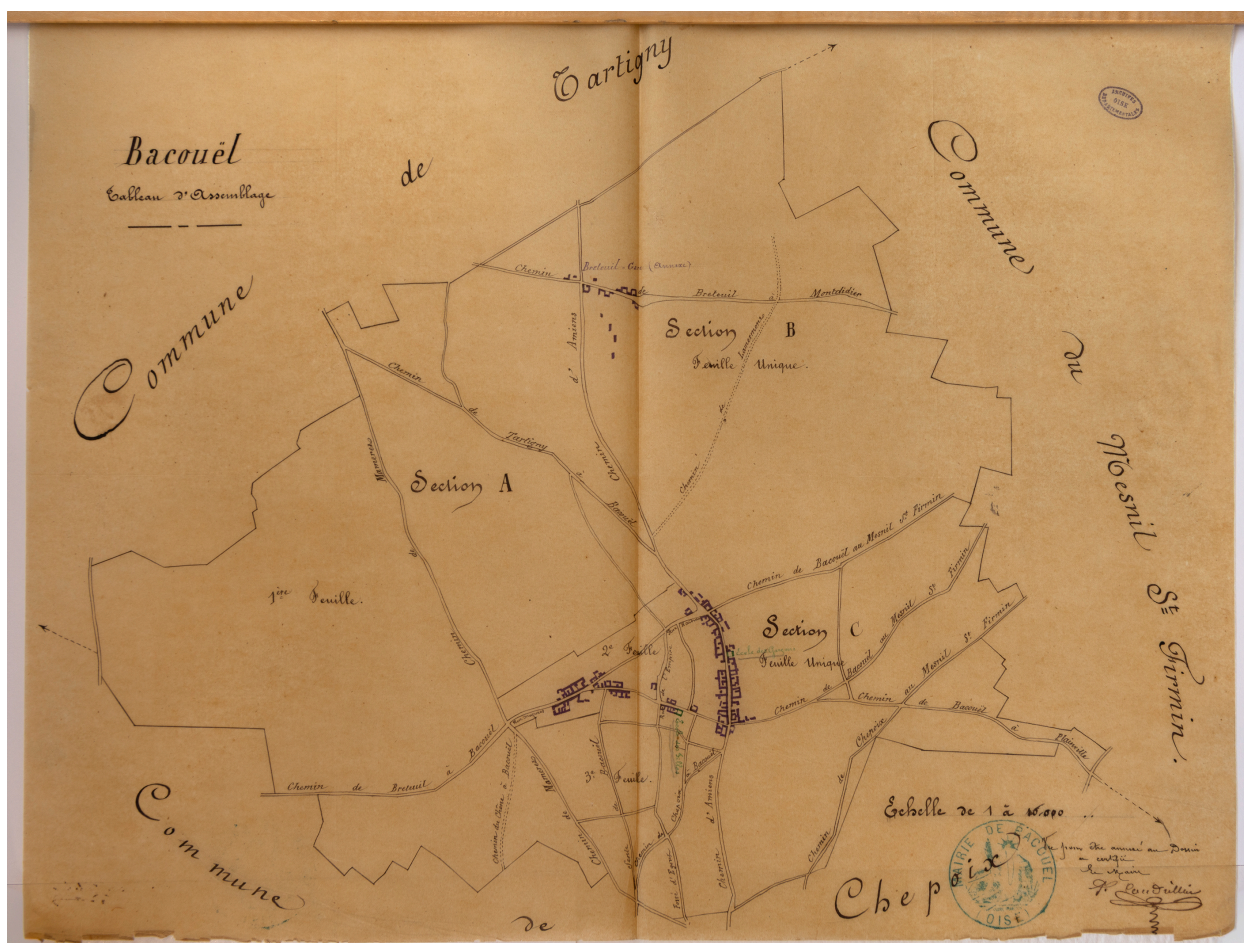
Bacouël

Tableau d'Assemblage

Commune de Tartigny

Commune du Mesnil St Firmin.

Commune de Chepoix

Section A

1re Feuille.

2e Feuille

3e Feuille

Section B

Feuille Unique.

Section C

Feuille Unique

Chemin Breteuil Gare (Amiens)

Breteuil à Montdidier

Chemin de Tartigny à Bacouël

Chemin d'Amiens

Chemin de Bacouël au Mesnil St Firmin

Chemin de Bacouël au Mesnil St Firmin

Chemin du Mesnil St Firmin

Chemin de Bacouël à Plainville

Chemin de Breteuil à Bacouël

Chemin d'Amiens

Echelle de 1 à 10.000

Pour être annexé au Dossier certifié Le Maire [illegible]

MAIRIE DE BACOUEL (OISE)

ARCHIVES OISE